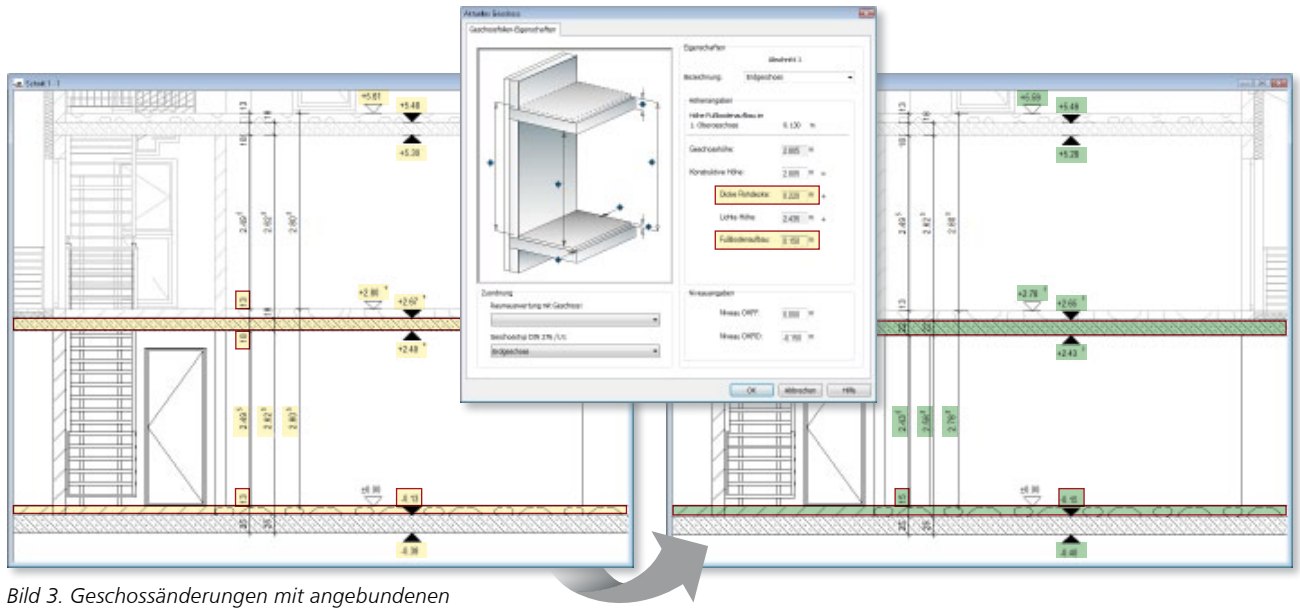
Schnitt 1 - 1

+5.61
+5.48
+5.28
13
18
2.49
2.62
2.80
+2.80
+2.67
+2.48
13
18
2.49
2.62
2.80
13
±0.00
-0.13
20
35
-0.38

Aktuelles Geschoss
Geschossteilen-Eigenschaften
Eigenschaften
Bauabschnitt 1
Bezeichnung: Erdgeschoss
Höhenangaben
Höhe Fußbodenaufbau im 1. Obergeschoss: 0.130 m
Geschosshöhe: 2.805 m
Konstruktive Höhe: 2.805 m
Dicke Rohdecke: 0.220 m
Lichte Höhe: 2.435 m
Fußbodenaufbau: 0.150 m
Zuordnung
Raumauswertung mit Geschoss:
Geschosstyp DIN 276 / LV:
Erdgeschoss
Niveauangaben
Niveau OKFF: 0.000 m
Niveau OKRD: -0.150 m
OK
Abbrechen
Hilfe

+5.59
+5.48
+5.28
13
18
2.49
2.62
2.80
+2.78
+2.66
+2.43
13
22
2.43
2.56
2.76
15
±0.00
-0.15
20
35
-0.40

Bild 3. Geschossänderungen mit angebundenen